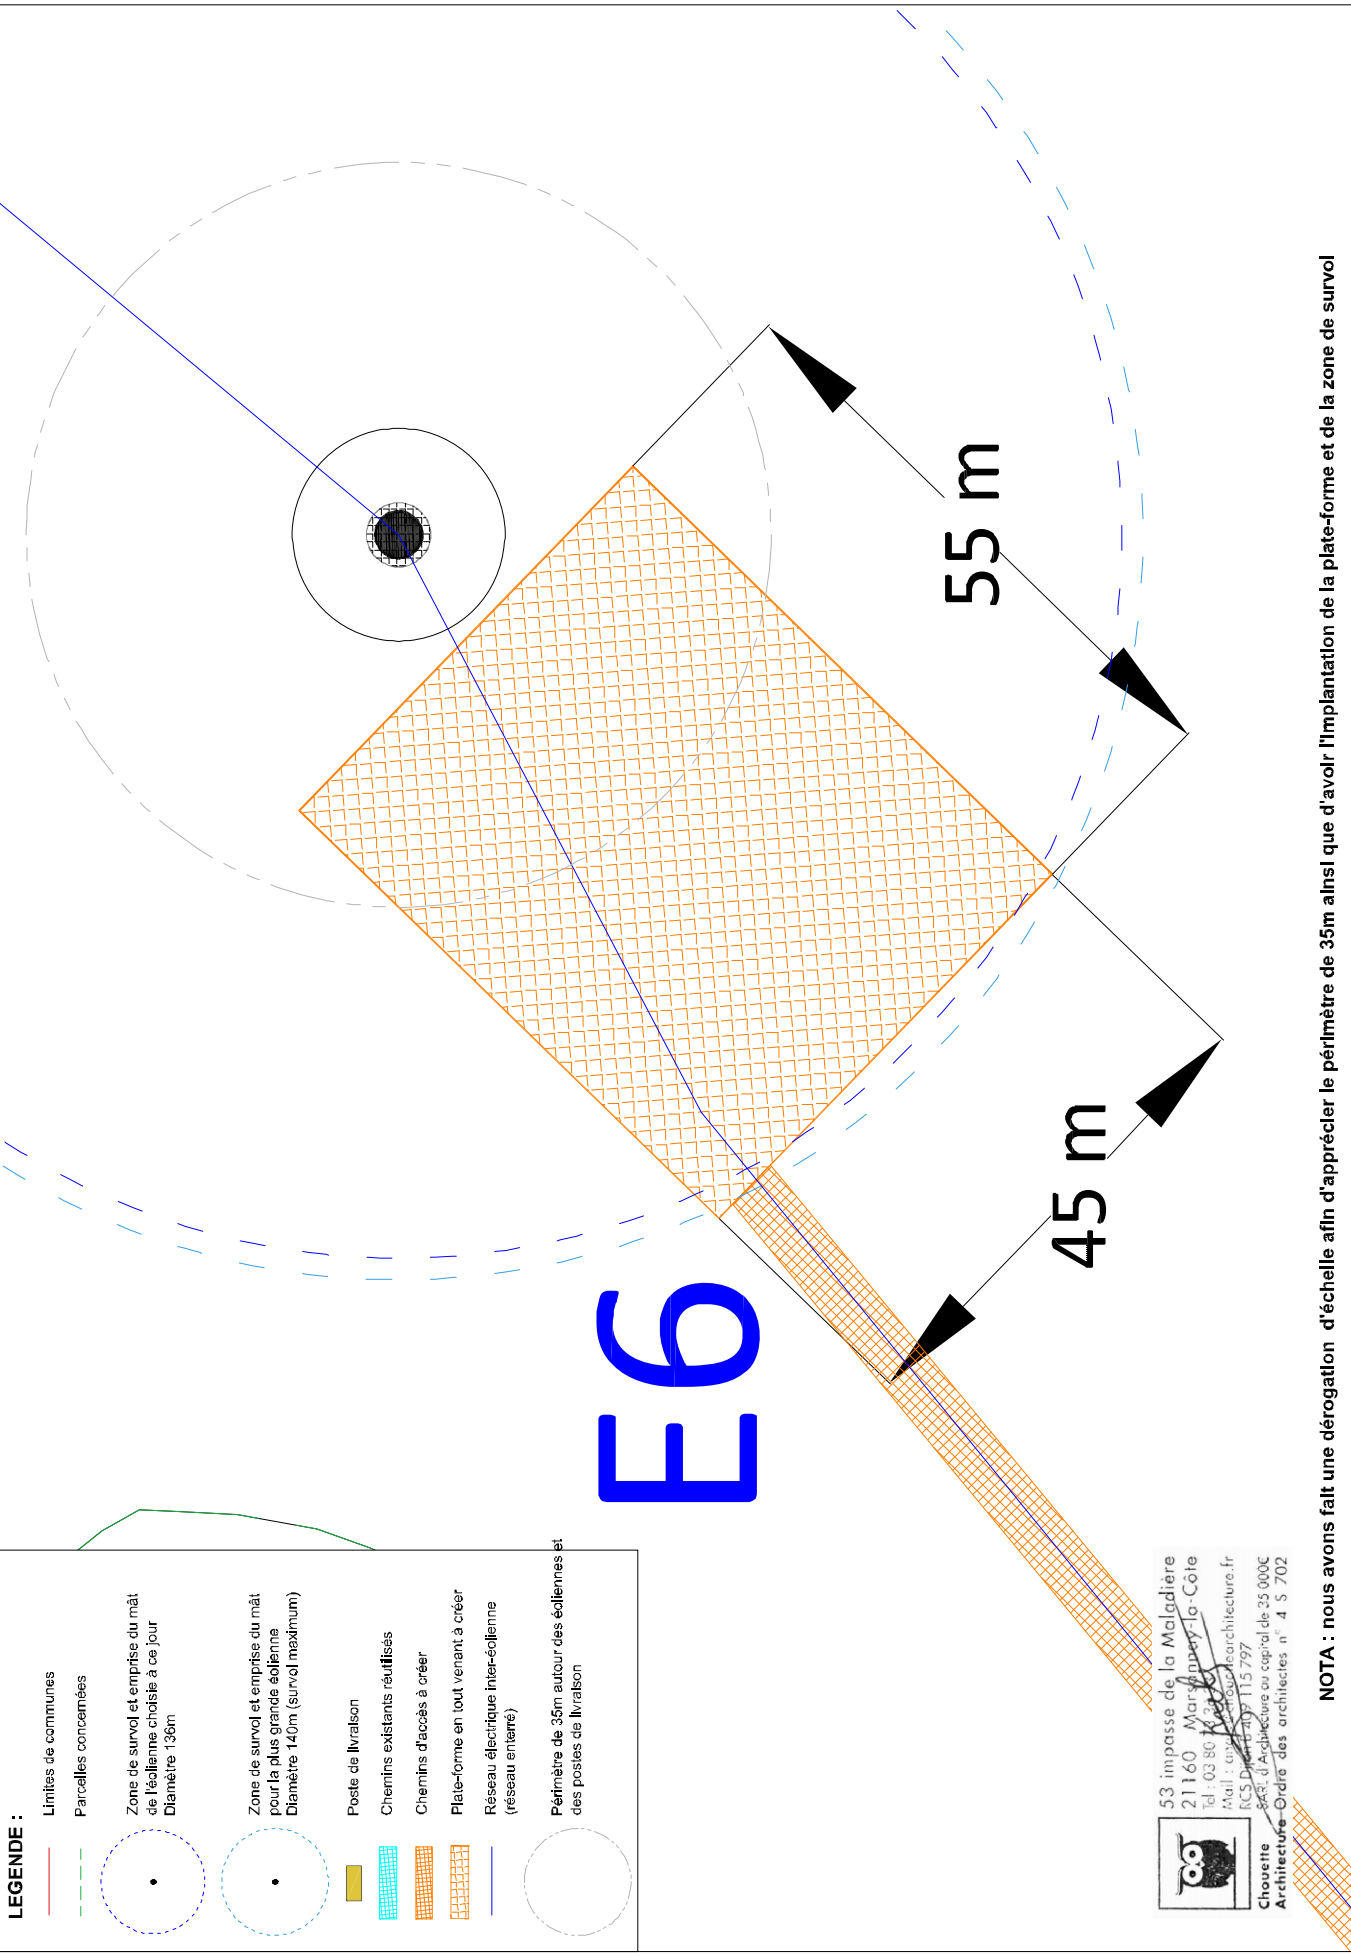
55 m

45 m

E6

LEGENDE :

Limites de communes

Parcelles concernées

Zone de survol et emprise du mât de l'éolienne choisie à ce jour Diamètre 136m

Zone de survol et emprise du mât pour la plus grande éolienne Diamètre 140m (survol maximum)

Poste de livraison

Chemins existants réutilisés

Chemins d'accès à créer

Plate-forme en tout venant à créer

Réseau électrique inter-éolienne (réseau enterré)

Périmètre de 35m autour des éoliennes et des postes de livraison

53 impasse de la Maladière
21160 Marsannay-la-Côte
Tél : 03 80 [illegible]
Mail : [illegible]chouettearchitecture.fr
RCS Dijon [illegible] 115 797
SARL d'Architecture au capital de 35 000€
Ordre des architectes n° 4 S 702
Chouette Architecture

NOTA : nous avons fait une dérogation d'échelle afin d'apprécier le périmètre de 35m ainsi que d'avoir l'implantation de la plate-forme et de la zone de survol